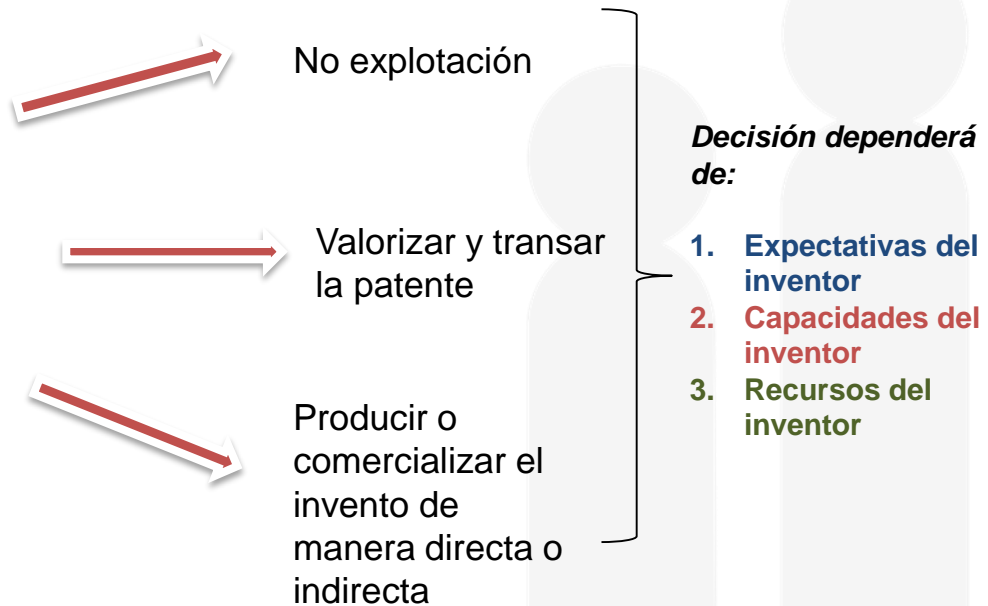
No explotación

Valorizar y transar la patente

Producir o comercializar el invento de manera directa o indirecta

Decisión dependerá de:

1. Expectativas del inventor
2. Capacidades del inventor
3. Recursos del inventor